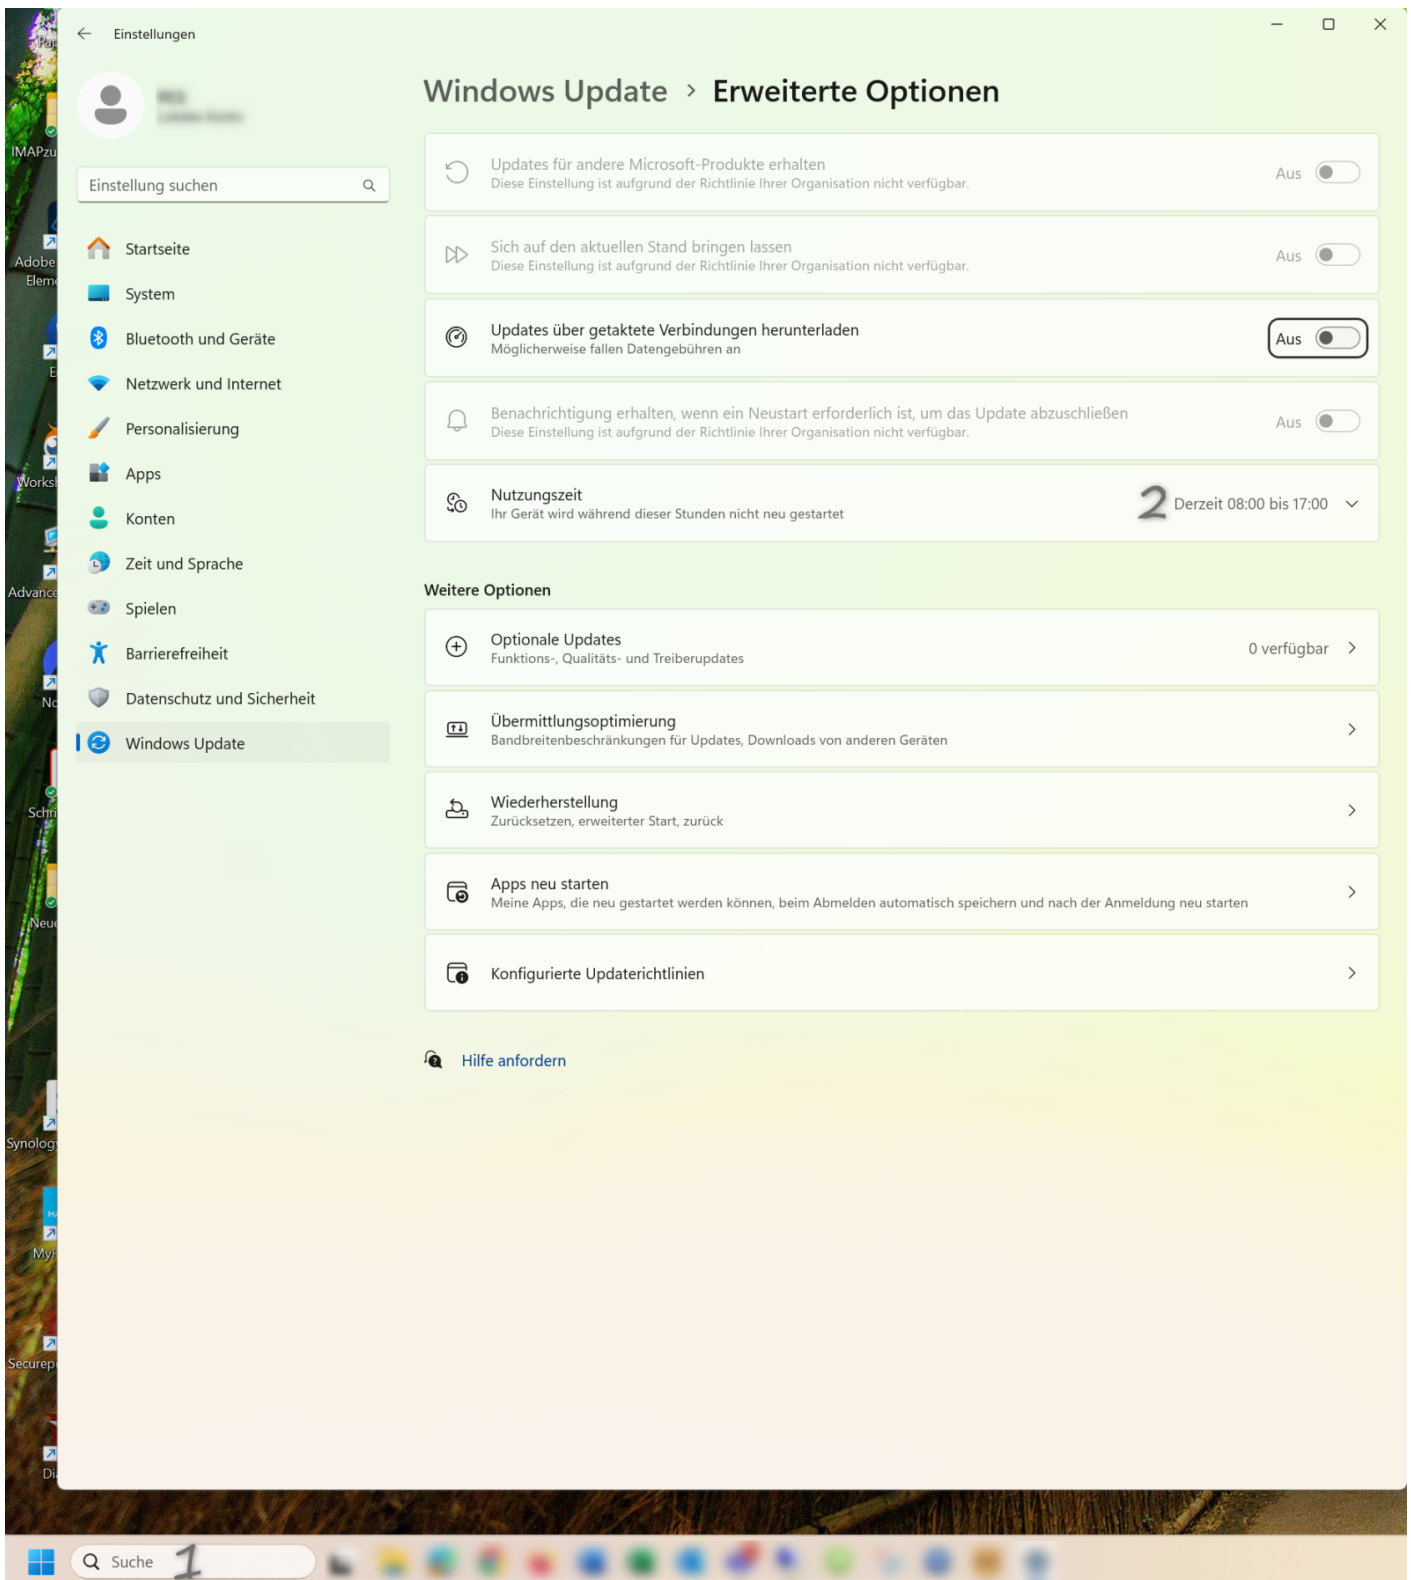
Einstellungen

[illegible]

Einstellung suchen

Startseite
System
Bluetooth und Geräte
Netzwerk und Internet
Personalisierung
Apps
Konten
Zeit und Sprache
Spielen
Barrierefreiheit
Datenschutz und Sicherheit
Windows Update

Windows Update > Erweiterte Optionen

Updates für andere Microsoft-Produkte erhalten
Diese Einstellung ist aufgrund der Richtlinie Ihrer Organisation nicht verfügbar.
Aus

Sich auf den aktuellen Stand bringen lassen
Diese Einstellung ist aufgrund der Richtlinie Ihrer Organisation nicht verfügbar.
Aus

Updates über getaktete Verbindungen herunterladen
Möglicherweise fallen Datengebühren an
Aus

Benachrichtigung erhalten, wenn ein Neustart erforderlich ist, um das Update abzuschließen
Diese Einstellung ist aufgrund der Richtlinie Ihrer Organisation nicht verfügbar.
Aus

Nutzungszeit
Ihr Gerät wird während dieser Stunden nicht neu gestartet
2
Derzeit 08:00 bis 17:00

Weitere Optionen

Optionale Updates
Funktions-, Qualitäts- und Treiberupdates
0 verfügbar

Übermittlungsoptimierung
Bandbreitenbeschränkungen für Updates, Downloads von anderen Geräten

Wiederherstellung
Zurücksetzen, erweiterter Start, zurück

Apps neu starten
Meine Apps, die neu gestartet werden können, beim Abmelden automatisch speichern und nach der Anmeldung neu starten

Konfigurierte Updaterichtlinien

Hilfe anfordern

IMAPzu
Adobe Eleme
E
Works
Advance
Nc
Schr
Neue
Synolog
My
Securep
Di

Suche
1